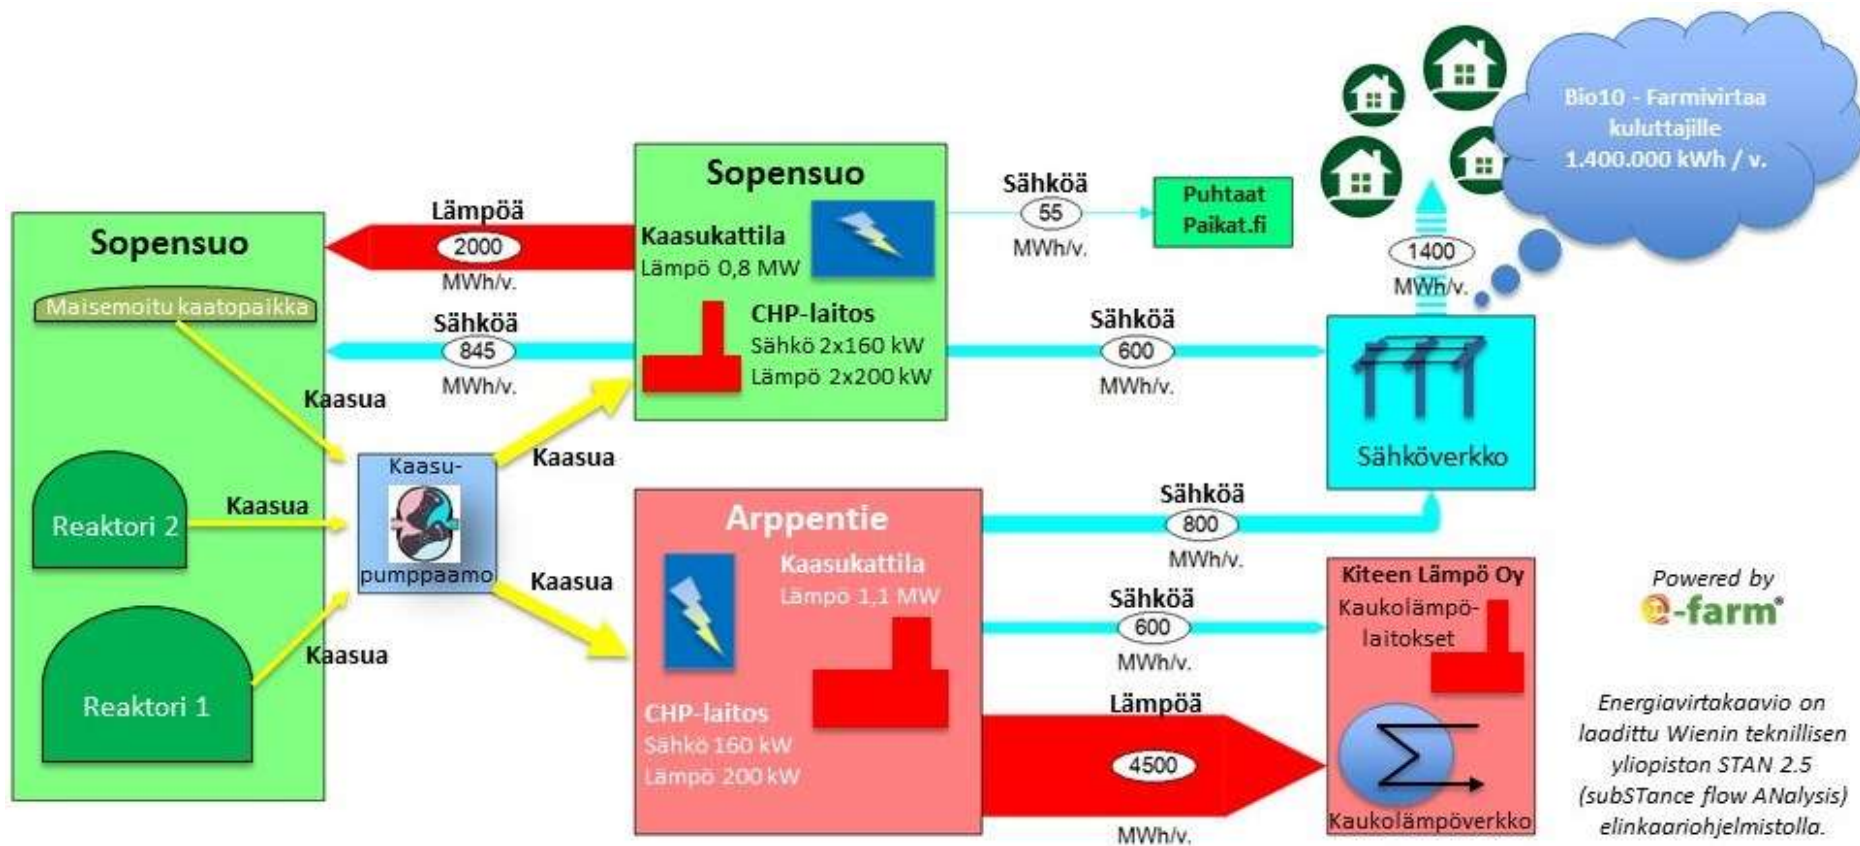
Bio10 - Farmivirtaa kuluttajille 1.400.000 kWh / v.

Sopensuo

Kaasukattila
Lämpö 0,8 MW

CHP-laitos
Sähkö 2x160 kW
Lämpö 2x200 kW

Sähköä
55
MWh/v.

Puhtaat Paikat.fi

1400
MWh/v.

Lämpöä
2000
MWh/v.

Sopensuo

Maisemoitu kaatopaikka

Sähköä
845
MWh/v.

Sähköä
600
MWh/v.

Kaasua

Kaasua

Kaasu-
pumppaamo

Kaasua

Reaktori 2

Kaasua

Kaasua

Reaktori 1

Sähköverkko

Arppentie

Kaasukattila
Lämpö 1,1 MW

CHP-laitos
Sähkö 160 kW
Lämpö 200 kW

Sähköä
800
MWh/v.

Sähköä
600
MWh/v.

Lämpöä
4500
MWh/v.

Kiteen Lämpö Oy
Kaukolämpö-
laitokset

Kaukolämpöverkko

Powered by
e-farm

Energiavirtakaavio on laadittu Wienin teknillisen yliopiston STAN 2.5 (subSTance flow ANalysis) elinkaariohjelmistolla.